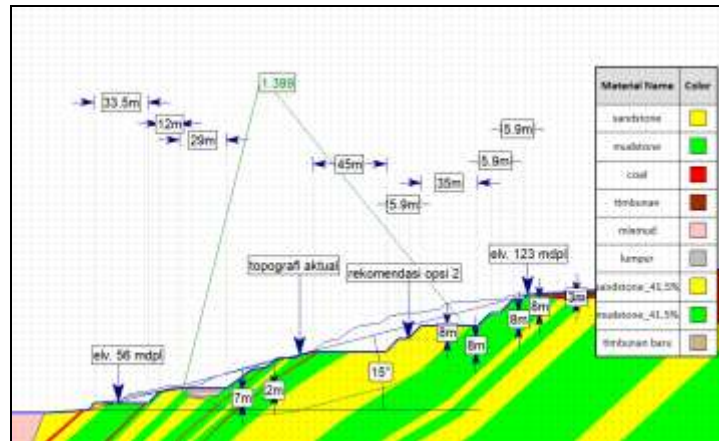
1.399

33.5m

12m

29m

45m

35m

5.9m

5.9m

5.9m

elv. 123 mdpl

topografi aktual

rekomendasi opsi 2

elv. 56 mdpl

15°

7m

2m

8m

8m

8m

8m

3m

| Material Name | Color |
|---|---|
| sandstone | |
| mudstone | |
| coal | |
| timbunan | |
| mixmud | |
| lumpur | |
| sandstone_41,5% | |
| mudstone_41,5% | |
| timbunan baru | |